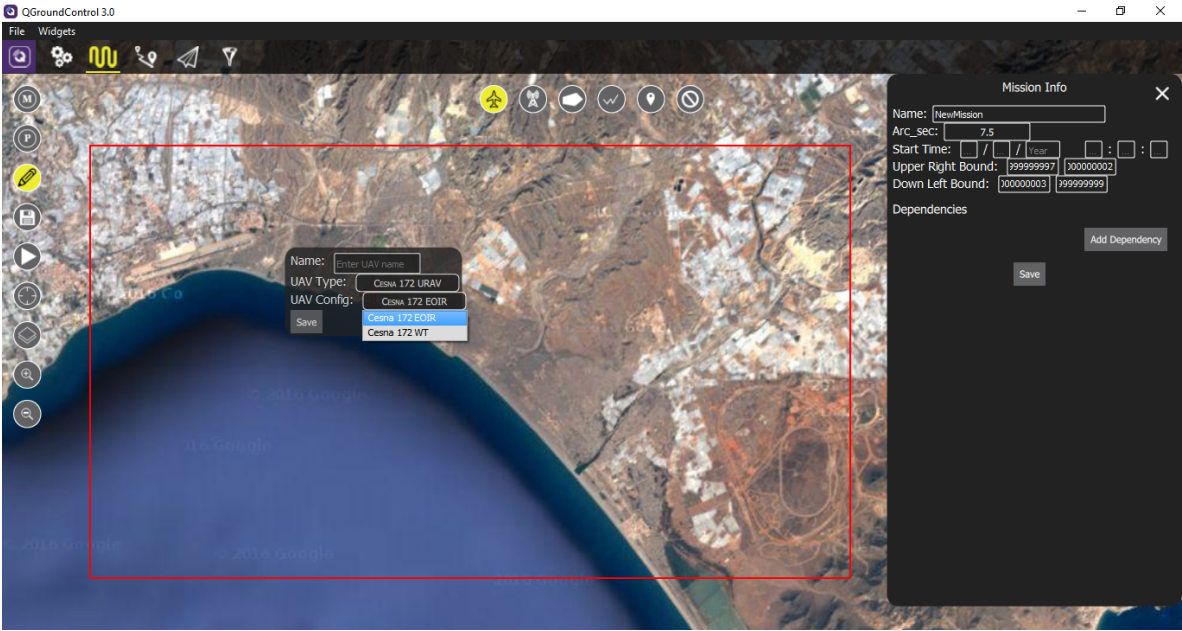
QGroundControl 3.0

File Widgets

M
P

Name: Enter UAV name
UAV Type: Cesna 172 URAV
UAV Config: Cesna 172 EOIR
Save
Cesna 172 EOIR
Cesna 172 WT

© 2016 Google
© 2016 Google
© 2016 Google
© 2016 Google
© 2016 Google

Mission Info
Name: NewMission
Arc_sec: 7.5
Start Time: / / Year : :
Upper Right Bound: 999999997 000000002
Down Left Bound: 000000003 999999999
Dependencies
Add Dependency
Save